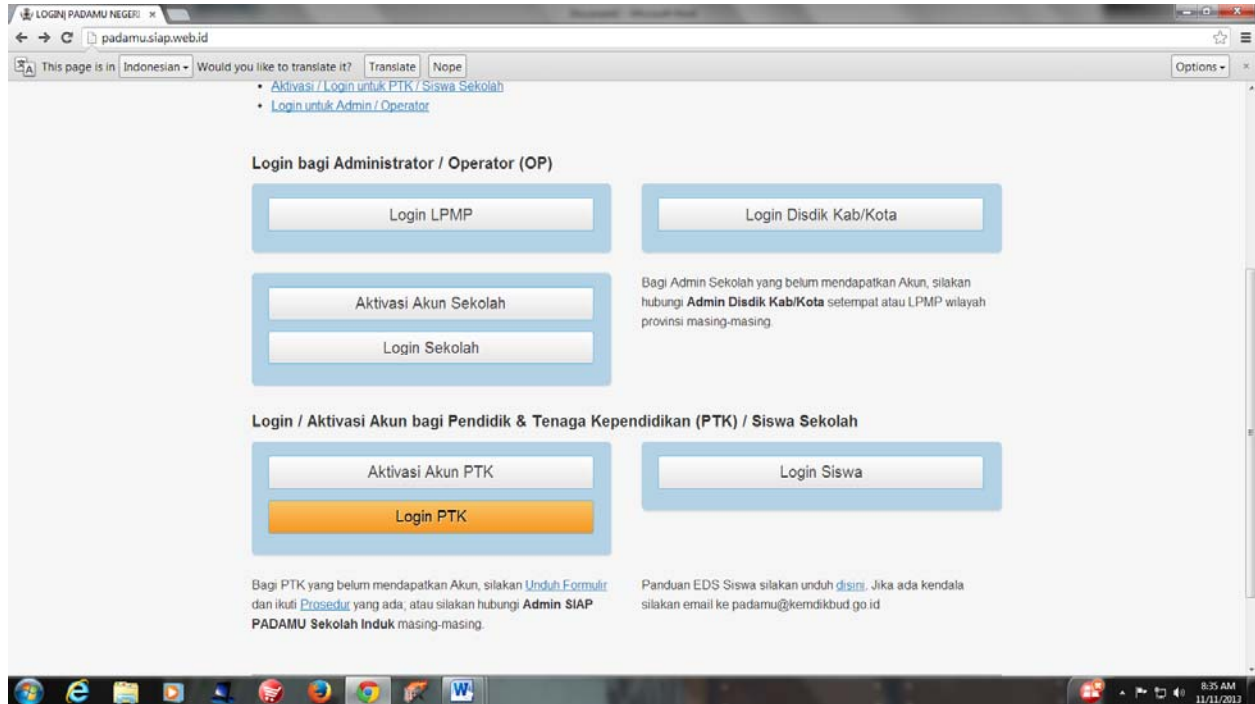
LOGIN| PADAMU NEGERI ×

padamu.siap.web.id

This page is in Indonesian ▾ Would you like to translate it? Translate Nope Options ▾

• Aktivasi / Login untuk PTK / Siswa Sekolah
• Login untuk Admin / Operator

Login bagi Administrator / Operator (OP)

Login LPMP

Login Disdik Kab/Kota

Aktivasi Akun Sekolah

Login Sekolah

Bagi Admin Sekolah yang belum mendapatkan Akun, silakan hubungi **Admin Disdik Kab/Kota** setempat atau LPMP wilayah provinsi masing-masing.

Login / Aktivasi Akun bagi Pendidik & Tenaga Kependidikan (PTK) / Siswa Sekolah

Aktivasi Akun PTK

Login PTK

Login Siswa

Bagi PTK yang belum mendapatkan Akun, silakan Unduh Formulir dan ikuti Prosedur yang ada; atau silakan hubungi **Admin SIAP PADAMU Sekolah Induk** masing-masing.

Panduan EDS Siswa silakan unduh disini. Jika ada kendala silakan email ke padamu@kemdikbud.go.id

8:35 AM
11/11/2013